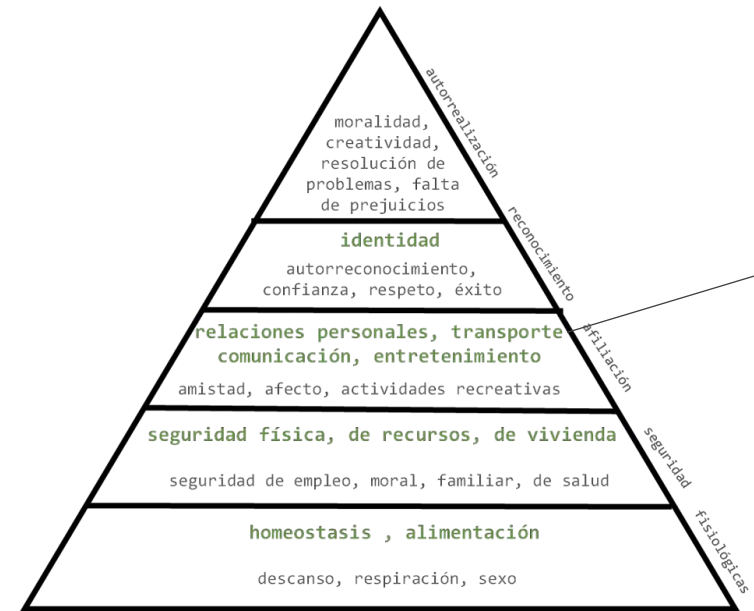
autorrealización

moralidad, creatividad, resolución de problemas, falta de prejuicios

reconocimiento

identidad

autorreconocimiento, confianza, respeto, éxito

afiliación

relaciones personales, transporte comunicación, entretenimiento

amistad, afecto, actividades recreativas

seguridad

seguridad física, de recursos, de vivienda

seguridad de empleo, moral, familiar, de salud

fisiológicas

homeostasis , alimentación

descanso, respiración, sexo